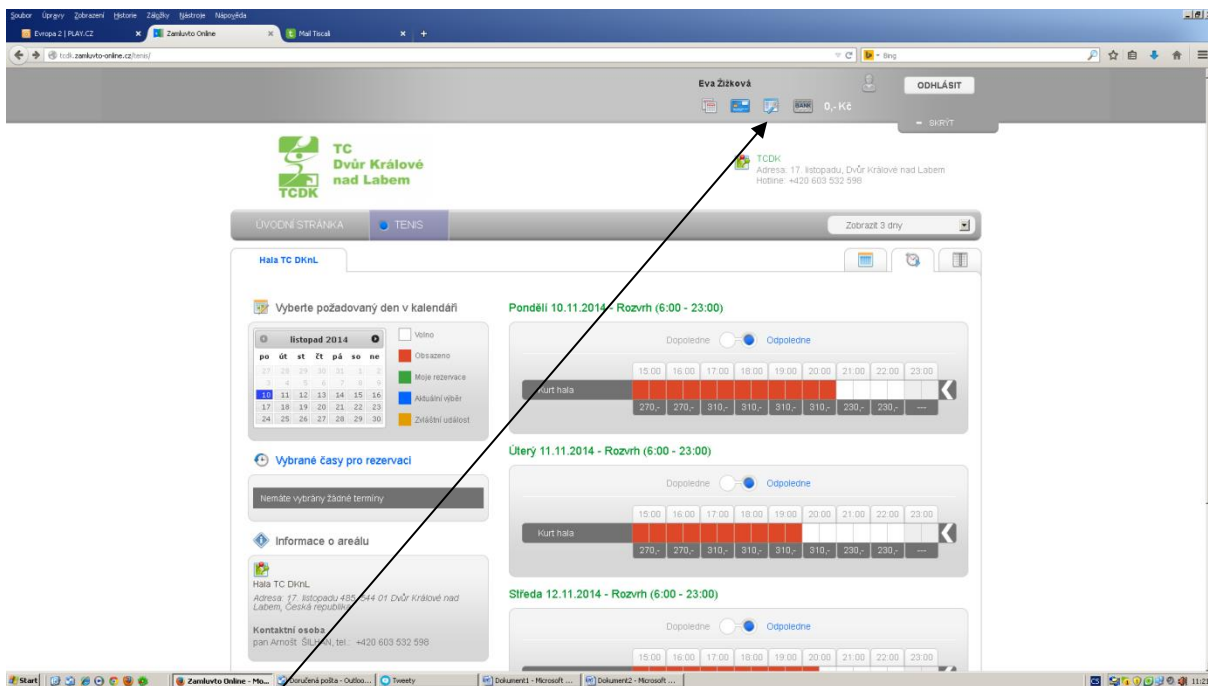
Soubor Úpravy Zobrazení Historie Záložky Nástroje Nápověda

Evropa 2 | PLAY.CZ
Zamluvto Online
Mail Tiscali

tcdk.zamluvto-online.cz/tenis/

Bing

Eva Žižková
ODHLÁSIT
0,- Kč
SKRÝT

TC Dvůr Králové nad Labem
TCDK

TCDK
Adresa: 17. listopadu, Dvůr Králové nad Labem
Hotline: +420 603 532 598

ÚVODNÍ STRÁNKA
TENIS
Zobrazit 3 dny

Hala TC DKnL

Vyberte požadovaný den v kalendáři

listopad 2014

| po | út | st | čt | pá | so | ne |
|---|---|---|---|---|---|---|
| 27 | 28 | 29 | 30 | 31 | 1 | 2 |
| 3 | 4 | 5 | 6 | 7 | 8 | 9 |
| 10 | 11 | 12 | 13 | 14 | 15 | 16 |
| 17 | 18 | 19 | 20 | 21 | 22 | 23 |
| 24 | 25 | 26 | 27 | 28 | 29 | 30 |

Volno
Obsazeno
Moje rezervace
Aktuální výběr
Zvláštní událost

Vybrané časy pro rezervaci

Nemáte vybrány žádné termíny

Informace o areálu

Hala TC DKnL
Adresa: 17. listopadu 485, 544 01 Dvůr Králové nad Labem, Česká republika

Kontaktní osoba
pan Arnošt ŠILHÁN, tel.: +420 603 532 598

Pondělí 10.11.2014 - Rozvrh (6:00 - 23:00)

Dopoledne Odpoledne

| | 15:00 | 16:00 | 17:00 | 18:00 | 19:00 | 20:00 | 21:00 | 22:00 | 23:00 |
|---|---|---|---|---|---|---|---|---|---|
| Kurt hala | 270,- | 270,- | 310,- | 310,- | 310,- | 310,- | 230,- | 230,- | --- |

Úterý 11.11.2014 - Rozvrh (6:00 - 23:00)

Dopoledne Odpoledne

| | 15:00 | 16:00 | 17:00 | 18:00 | 19:00 | 20:00 | 21:00 | 22:00 | 23:00 |
|---|---|---|---|---|---|---|---|---|---|
| Kurt hala | 270,- | 270,- | 310,- | 310,- | 310,- | 310,- | 230,- | 230,- | --- |

Středa 12.11.2014 - Rozvrh (6:00 - 23:00)

Dopoledne Odpoledne

15:00 16:00 17:00 18:00 19:00 20:00 21:00 22:00 23:00

Start
Zamluvto Online - Mo...
Doručená pošta - Outloo...
Tweety
Dokument1 - Microsoft ...
Dokument2 - Microsoft ...
11:2